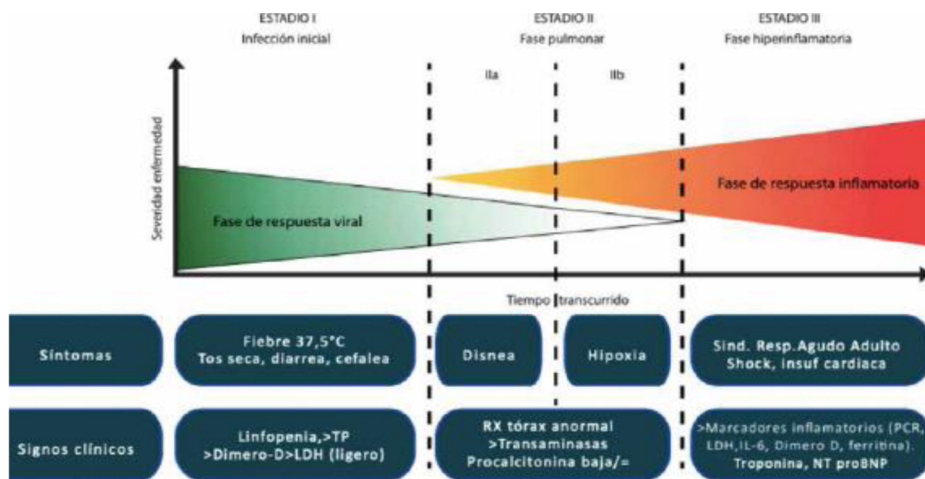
ESTADIO I
Infección inicial

ESTADIO II
Fase pulmonar

ESTADIO III
Fase hiperinflamatoria

IIa

IIb

Severidad enfermedad

Fase de respuesta viral

Fase de respuesta inflamatoria

Tiempo transcurrido

Síntomas

Fiebre 37,5°C
Tos seca, diarrea, cefalea

Disnea

Hipoxia

Sind. Resp.Agudo Adulto
Shock, insuf cardiaca

Signos clínicos

Linfopenia,>TP
>Dimero-D>LDH (ligero)

RX tórax anormal
>Transaminasas
Procalcitonina baja/=

>Marcadores inflamatorios (PCR, LDH,IL-6, Dimero D, ferritina).
Troponina, NT proBNP